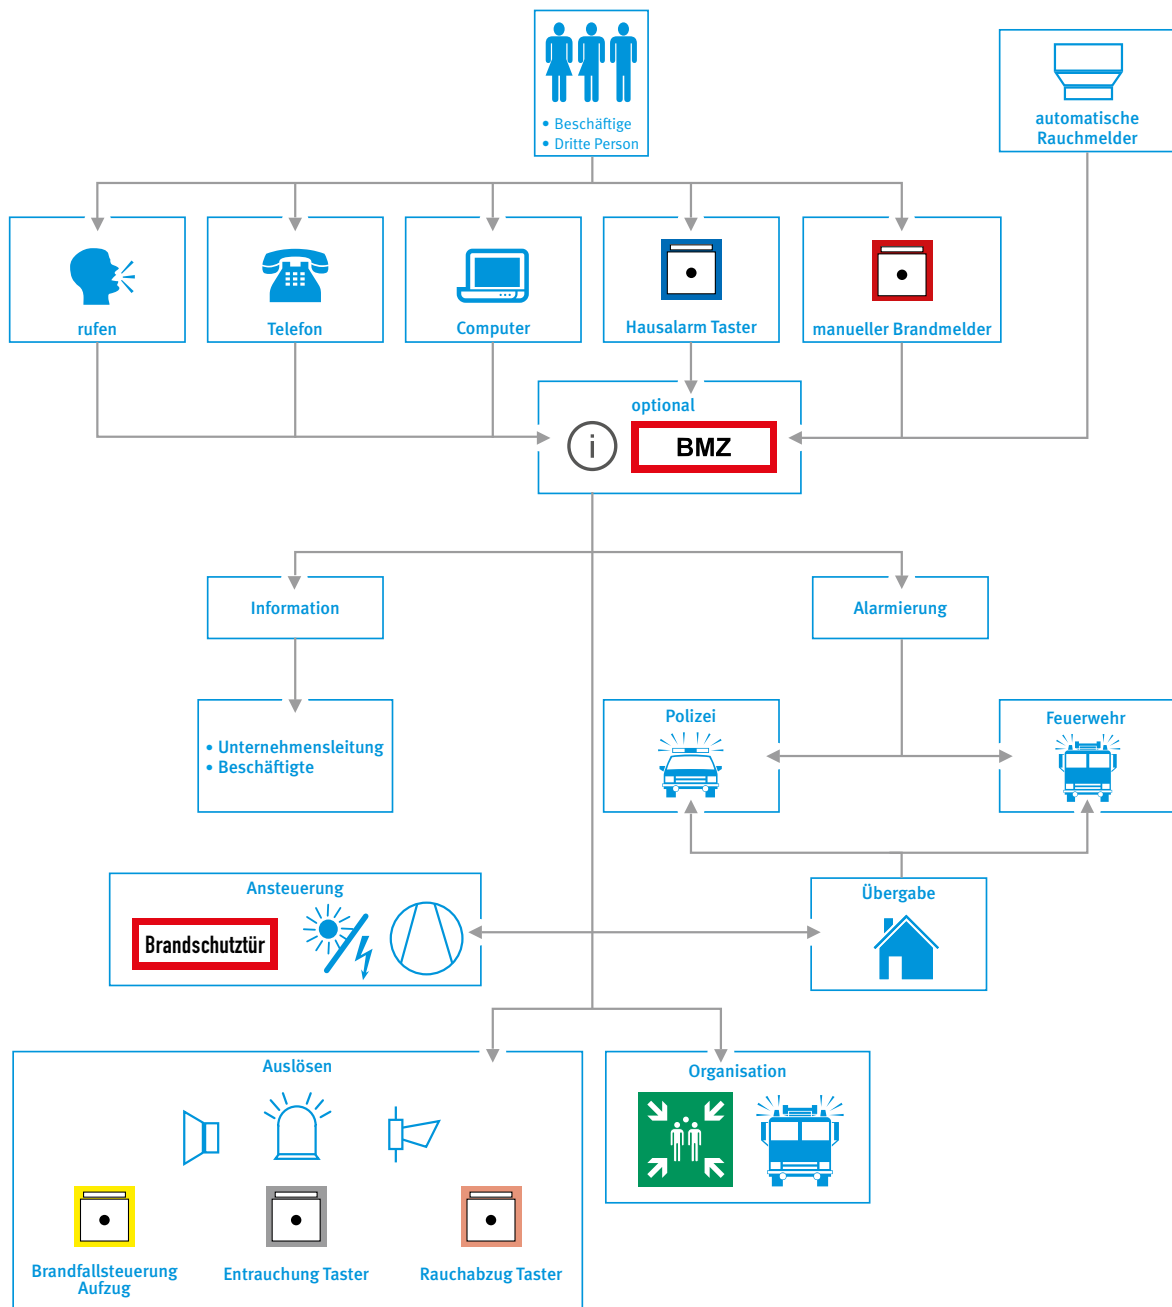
• Beschäftigte
• Dritte Person

automatische Rauchmelder

rufen

Telefon

Computer

Hausalarm Taster

manueller Brandmelder

optional

i

BMZ

Information

Alarmierung

• Unternehmensleitung
• Beschäftigte

Polizei

Feuerwehr

Ansteuerung

Brandschutztür

Übergabe

Auslösen

Organisation

Brandfallsteuerung Aufzug

Entrauchung Taster

Rauchabzug Taster